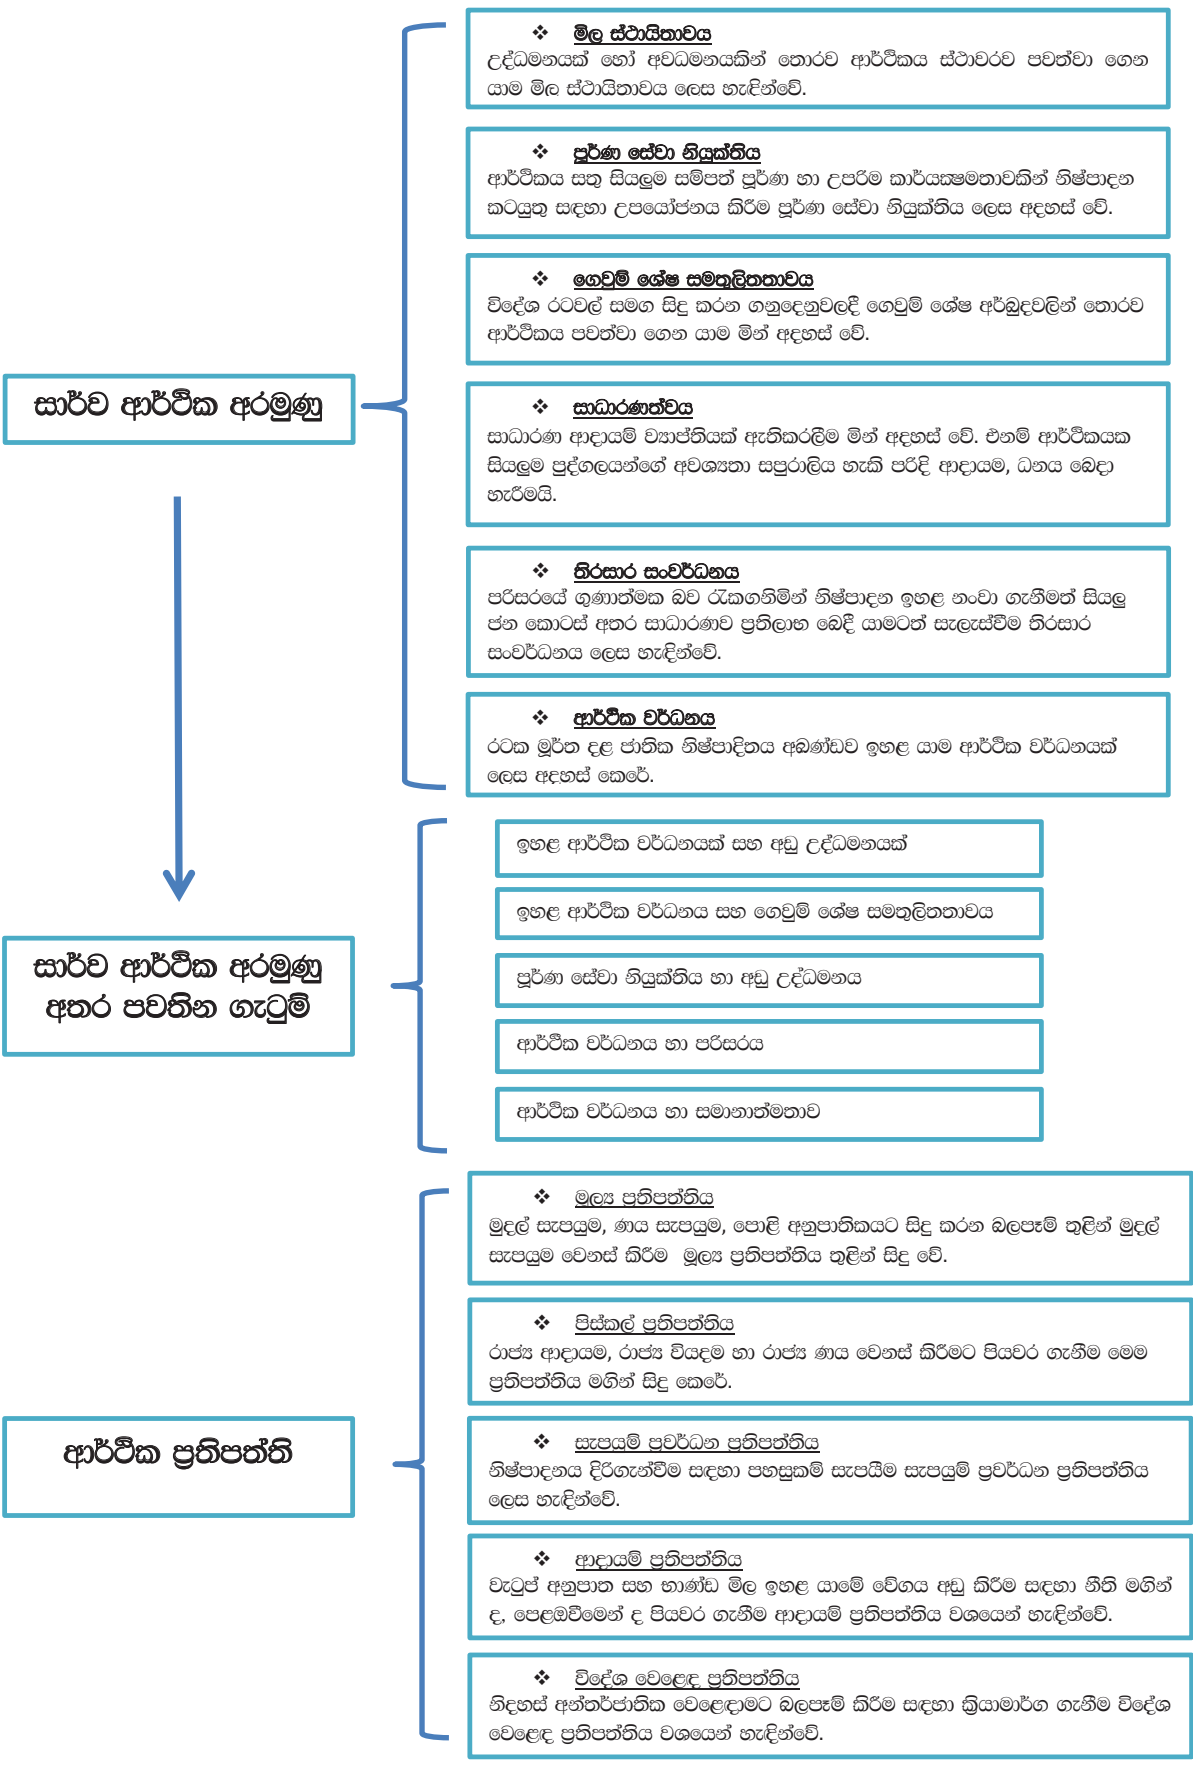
සාර්ව ආර්ථික අරමුණු

❖ මිල ස්ථායිතාවය
උද්ධමනයක් හෝ අවධමනයකින් තොරව ආර්ථිකය ස්ථාවරව පවත්වා ගෙන යාම මිල ස්ථායිතාවය ලෙස හැඳින්වේ.

❖ පූර්ණ සේවා නියුක්තිය
ආර්ථිකය සතු සියලුම සම්පත් පූර්ණ හා උපරිම කාර්යක්ෂමතාවකින් නිෂ්පාදන කටයුතු සඳහා උපයෝජනය කිරීම පූර්ණ සේවා නියුක්තිය ලෙස අදහස් වේ.

❖ ගෙවුම් ශේෂ සමතුලිතතාවය
විදේශ රටවල් සමග සිදු කරන ගනුදෙනුවලදී ගෙවුම් ශේෂ අර්බුදවලින් තොරව ආර්ථිකය පවත්වා ගෙන යාම මින් අදහස් වේ.

❖ සාධාරණත්වය
සාධාරණ ආදායම් ව්‍යාප්තියක් ඇතිකරලීම මින් අදහස් වේ. එනම් ආර්ථිකයක සියලුම පුද්ගලයන්ගේ අවශ්‍යතා සපුරාලිය හැකි පරිදි ආදායම, ධනය බෙදා හැරීමයි.

❖ තිරසාර සංවර්ධනය
පරිසරයේ ගුණාත්මක බව රැකගනිමින් නිෂ්පාදන ඉහළ නංවා ගැනීමත් සියලු ජන කොටස් අතර සාධාරණව ප්‍රතිලාභ බෙදී යාමටත් සැලැස්වීම තිරසාර සංවර්ධනය ලෙස හැඳින්වේ.

❖ ආර්ථික වර්ධනය
රටක මූර්ත දළ ජාතික නිෂ්පාදිතය අඛණ්ඩව ඉහළ යාම ආර්ථික වර්ධනයක් ලෙස අදහස් කෙරේ.

සාර්ව ආර්ථික අරමුණු අතර පවතින ගැටුම්

ඉහළ ආර්ථික වර්ධනයක් සහ අඩු උද්ධමනයක්

ඉහළ ආර්ථික වර්ධනය සහ ගෙවුම් ශේෂ සමතුලිතතාවය

පූර්ණ සේවා නියුක්තිය හා අඩු උද්ධමනය

ආර්ථික වර්ධනය හා පරිසරය

ආර්ථික වර්ධනය හා සමානාත්මතාව

ආර්ථික ප්‍රතිපත්ති

❖ මූල්‍ය ප්‍රතිපත්තිය
මුදල් සැපයුම, ණය සැපයුම, පොළී අනුපාතිකයට සිදු කරන බලපෑම් තුළින් මුදල් සැපයුම වෙනස් කිරීම මූල්‍ය ප්‍රතිපත්තිය තුළින් සිදු වේ.

❖ පිස්කල් ප්‍රතිපත්තිය
රාජ්‍ය ආදායම, රාජ්‍ය වියදම හා රාජ්‍ය ණය වෙනස් කිරීමට පියවර ගැනීම මෙම ප්‍රතිපත්තිය මගින් සිදු කෙරේ.

❖ සැපයුම් ප්‍රවර්ධන ප්‍රතිපත්තිය
නිෂ්පාදනය දිරිගැන්වීම සඳහා පහසුකම් සැපයීම සැපයුම් ප්‍රවර්ධන ප්‍රතිපත්තිය ලෙස හැඳින්වේ.

❖ ආදායම් ප්‍රතිපත්තිය
වැටුප් අනුපාත සහ භාණ්ඩ මිල ඉහළ යාමේ වේගය අඩු කිරීම සඳහා නීති මගින් ද, පෙළඹවීමෙන් ද පියවර ගැනීම ආදායම් ප්‍රතිපත්තිය වශයෙන් හැඳින්වේ.

❖ විදේශ වෙළෙඳ ප්‍රතිපත්තිය
නිදහස් අන්තර්ජාතික වෙළෙඳාමට බලපෑම් කිරීම සඳහා ක්‍රියාමාර්ග ගැනීම විදේශ වෙළෙඳ ප්‍රතිපත්තිය වශයෙන් හැඳින්වේ.